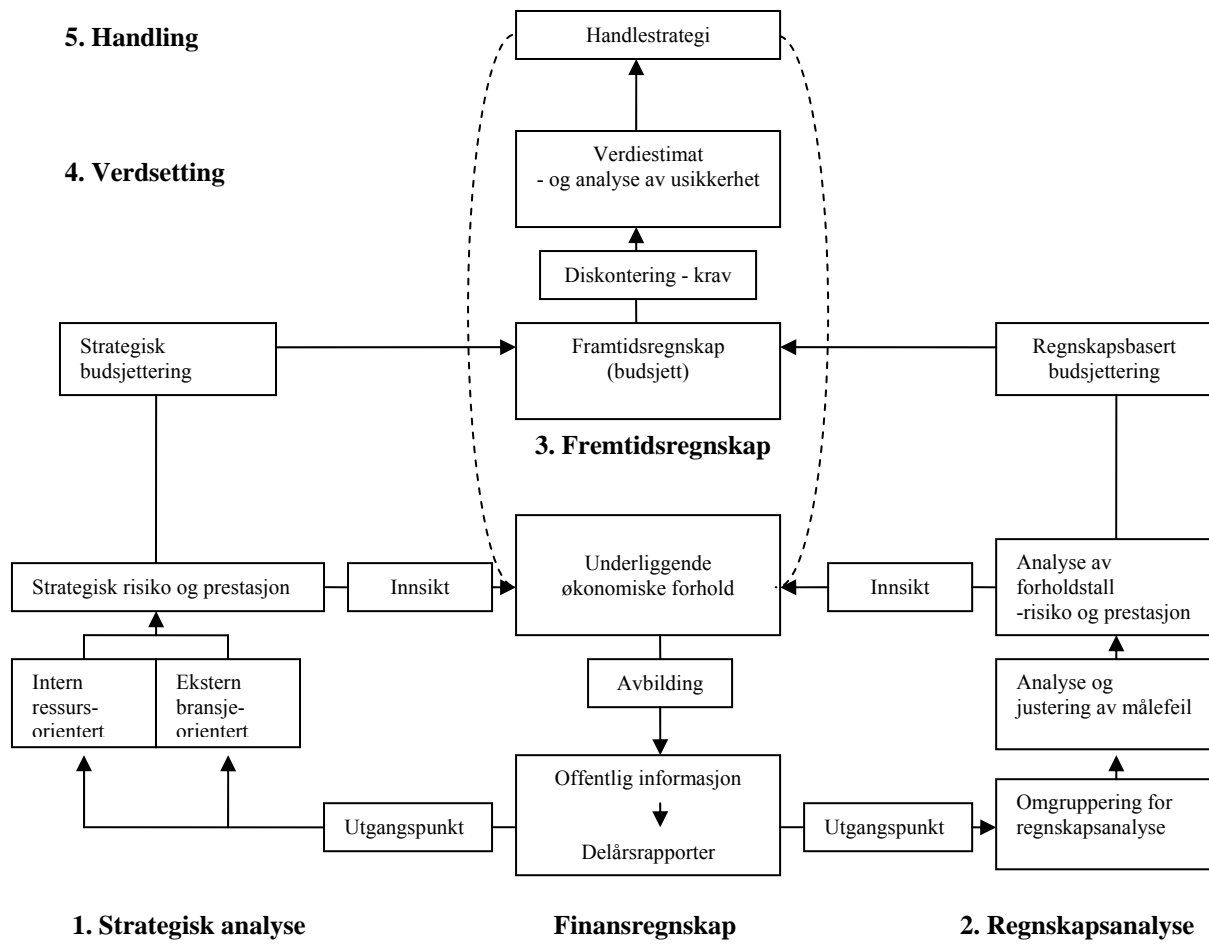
5. Handling

Handlestrategi

4. Verdsetting

Verdiestimat
- og analyse av usikkerhet

Diskontering - krav

Strategisk budsjettering

Framtidsregnskap (budsjett)

Regnskapsbasert budsjettering

3. Fremtidsregnskap

Strategisk risiko og prestasjon

Innsikt

Underliggende økonomiske forhold

Innsikt

Analyse av forholdstall -risiko og prestasjon

Intern ressurs-orientert

Ekstern bransje-orientert

Avbilding

Analyse og justering av målefeil

Offentlig informasjon

Delårsrapporter

Utgangspunkt

Utgangspunkt

Omgruppering for regnskapsanalyse

1. Strategisk analyse

Finansregnskap

2. Regnskapsanalyse